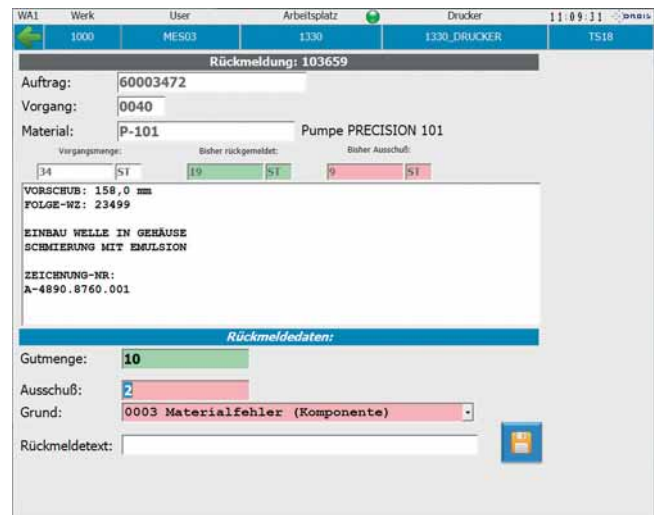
| WA1 | Werk | User | Arbeitsplatz | Drucker | 11:09:31 |
|---|---|---|---|---|---|
| | 1000 | MES03 | 1330 | 1330_DRUCKER | TS18 |

Rückmeldung: 103659

Auftrag: 60003472

Vorgang: 0040

Material: P-101 Pumpe PRECISION 101

Vorgangsmenge: 34 ST

Bisher rückgemeldet: 19 ST

Bisher Ausschuß: 9 ST

VORSCHUB: 158,0 mm
FOLGE-WZ: 23499

EINBAU WELLE IN GEHÄUSE
SCHMIERUNG MIT EMULSION

ZEICHNUNG-NR:
A-4890.8760.001

Rückmeldedaten:

Gutmenge: 10

Ausschuß: 2

Grund: 0003 Materialfehler (Komponente)

Rückmeldetext: